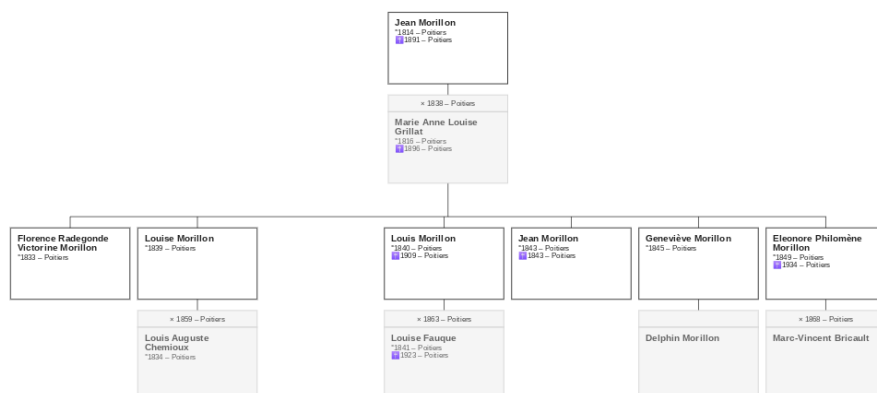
Jean Morillon
*1814 – Poitiers
†1891 – Poitiers

× 1838 – Poitiers

Marie Anne Louise Grillat
*1816 – Poitiers
†1896 – Poitiers

Florence Radegonde Victorine Morillon
*1833 – Poitiers

Louise Morillon
*1839 – Poitiers

× 1859 – Poitiers

Louis Auguste Chemioux
*1834 – Poitiers

Louis Morillon
*1840 – Poitiers
†1909 – Poitiers

× 1863 – Poitiers

Louise Fauque
*1841 – Poitiers
†1923 – Poitiers

Jean Morillon
*1843 – Poitiers
†1843 – Poitiers

Geneviève Morillon
*1845 – Poitiers

Delphin Morillon

Eleonore Philomène Morillon
*1849 – Poitiers
†1934 – Poitiers

× 1868 – Poitiers

Marc-Vincent Bricault